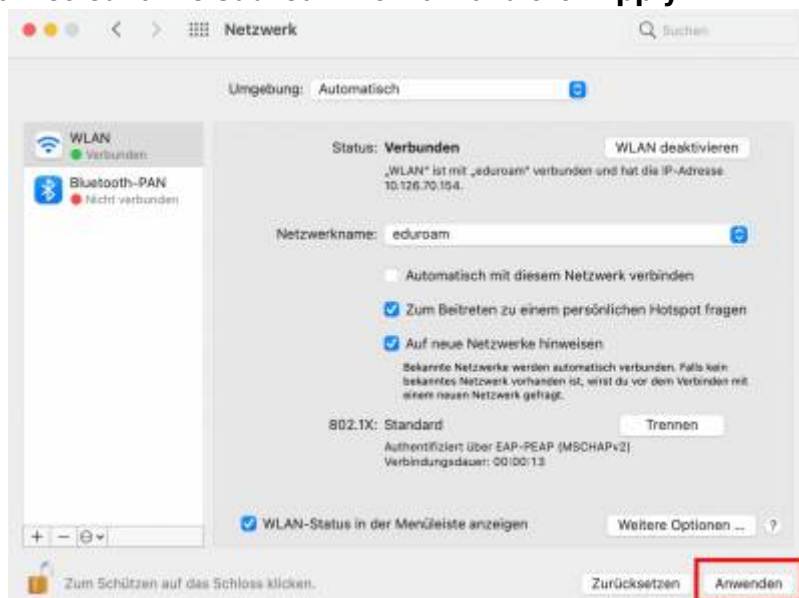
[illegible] Apply

Netzwerk

Suchen

Umgebung: Automatisch

WLAN
Verbunden

Bluetooth-PAN
Nicht verbunden

Status: Verbunden

WLAN deaktivieren

„WLAN" ist mit „eduroam" verbunden und hat die IP-Adresse 10.126.70.154.

Netzwerkname: eduroam

Automatisch mit diesem Netzwerk verbinden

Zum Beitreten zu einem persönlichen Hotspot fragen

Auf neue Netzwerke hinweisen

Bekannte Netzwerke werden automatisch verbunden. Falls kein bekanntes Netzwerk vorhanden ist, wirst du vor dem Verbinden mit einem neuen Netzwerk gefragt.

802.1X: Standard

Trennen

Authentifiziert über EAP-PEAP (MSCHAPv2)
Verbindungsdauer: 00:00:13

WLAN-Status in der Menüleiste anzeigen

Weitere Optionen ...

?

Zum Schützen auf das Schloss klicken.

Zurücksetzen

Anwenden